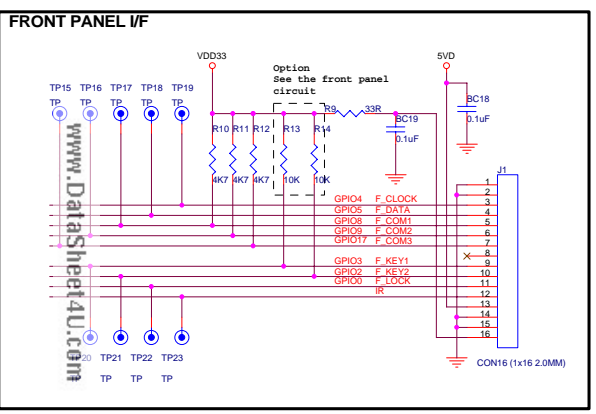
FRONT PANEL I/F

VDD33

5VD

Option
See the front panel
circuit

TP15 TP16 TP17 TP18 TP19

TP TP TP TP TP

R10 R11 R12 R13 R14

4K7 4K7 4K7 10K 10K

R9 33R

BC19
0.1uF

BC18
0.1uF

J1

GPIO4 F_CLOCK
GPIO5 F_DATA
GPIO8 F_COM1
GPIO9 F_COM2
GPIO17 F_COM3
GPIO3 F_KEY1
GPIO2 F_KEY2
GPIO0 F_LOCK
IR

1
2
3
4
5
6
7
8
9
10
11
12
13
14
15
16

CON16 (1x16 2.0MM)

TP20 TP21 TP22 TP23

TP TP TP

www.DataSheet4U.com